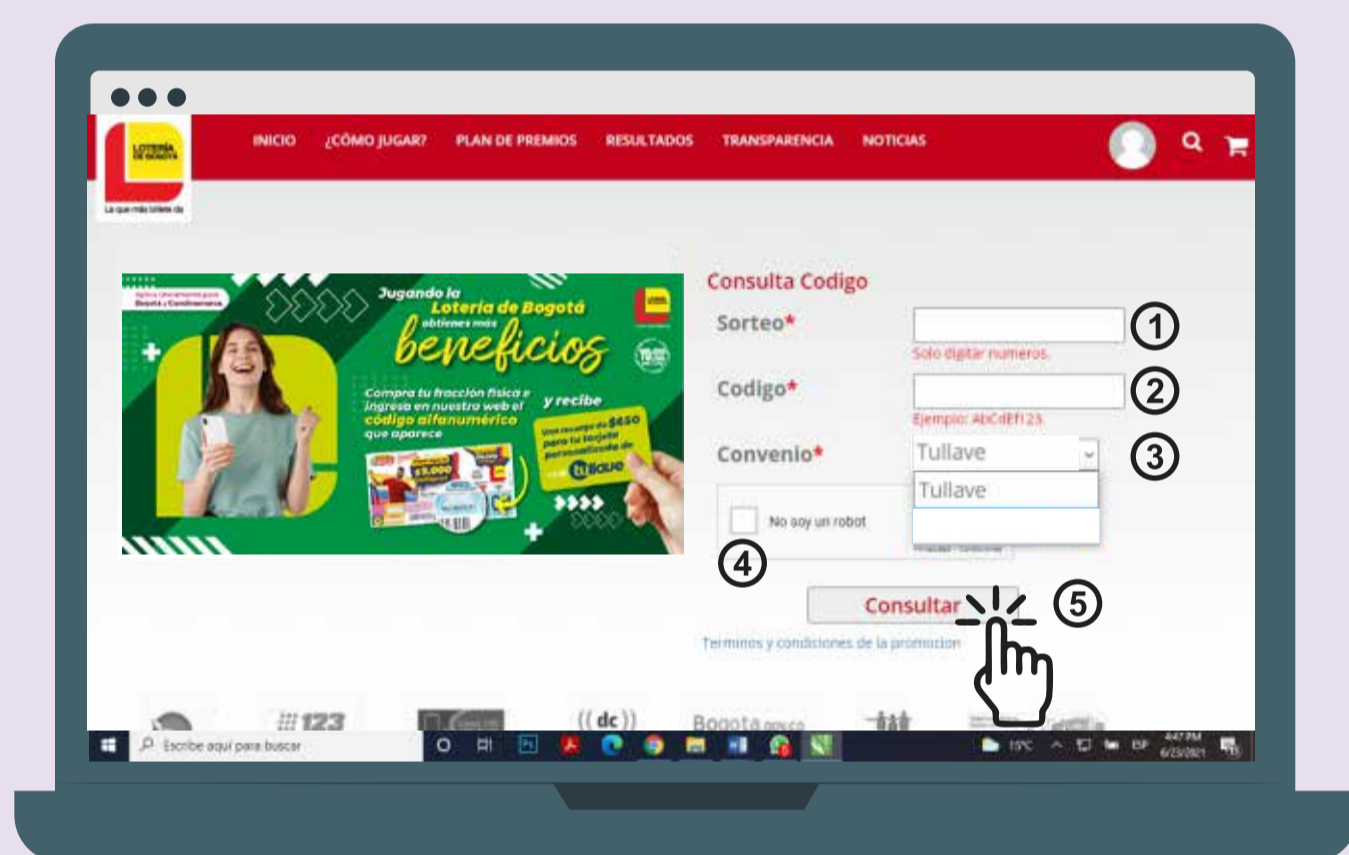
LOTERÍA DE BOGOTÁ
Lo que más lotería da

INICIO ¿CÓMO JUGAR? PLAN DE PREMIOS RESULTADOS TRANSPARENCIA NOTICIAS

Aplica únicamente para Bogotá y Cundinamarca

Jugando la Lotería de Bogotá obtienes más beneficios

Compra tu fracción física e ingresa en nuestra web el código alfanumérico que aparece

y recibe

Una recarga de $650 para tu tarjeta personalizada de tullave

Consulta Codigo

Sorteo*
① Solo digitar numeros.

Codigo*
② Ejemplo: AbCdEf123

Convenio* Tullave ③
Tullave

No soy un robot
④

Consultar ⑤

Terminos y condiciones de la promocion

123 ((dc)) Bogota.gov.co

Escribe aquí para buscar

19°C ESP 4:47 PM 6/23/2021